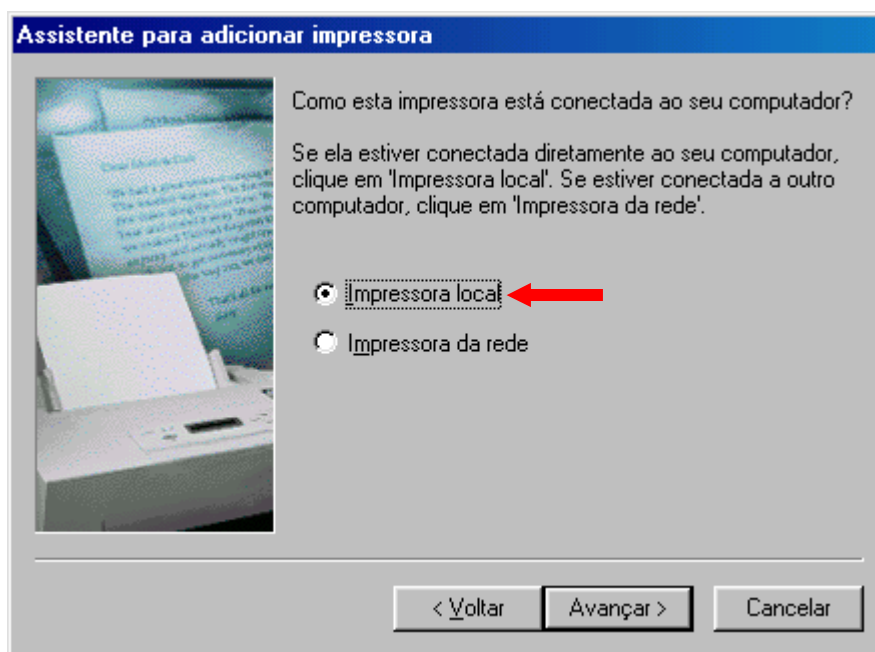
Assistente para adicionar impressora

Como esta impressora está conectada ao seu computador?

Se ela estiver conectada diretamente ao seu computador, clique em 'Impressora local'. Se estiver conectada a outro computador, clique em 'Impressora da rede'.

Impressora local

Impressora da rede

< Voltar

Avançar >

Cancelar